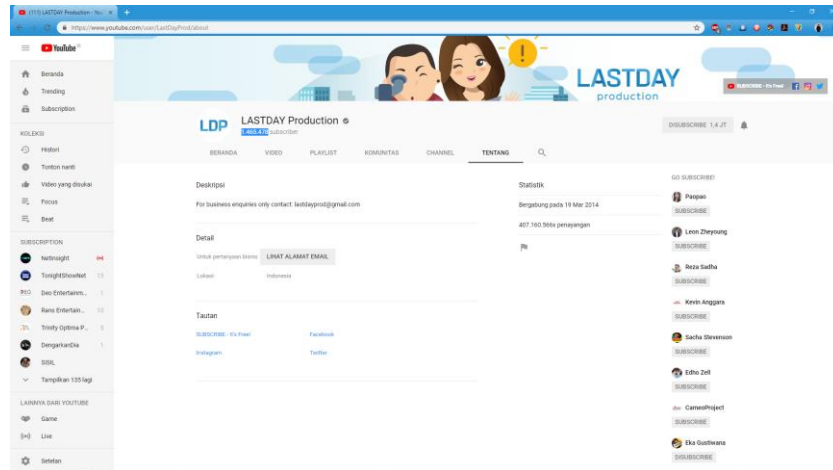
(111) LASTDAY Production - YouTube

https://www.youtube.com/user/LastDayProd/about

YouTube

Beranda
Trending
Subscription

KOLEKSI
Histori
Tonton nanti
Video yang disukai
Focus
Beat

SUBSCRIPTION
NetInsight
TonightShowNet
Deo Entertainm...
Rans Entertain...
Trinity Optima P...
DengarkanDia
SSSL
Tampilkan 135 lagi

LAINNYA DARI YOUTUBE
Game
Live

Setelan

LASTDAY production

SUBSCRIBE - It's Free!

LDP

LASTDAY Production

1.465.478 subscriber

DISUBSCRIBE 1,4 JT

BERANDA VIDEO PLAYLIST KOMUNITAS CHANNEL TENTANG

Deskripsi

For business enquiries only contact: lastdayprod@gmail.com

Detail

Untuk pertanyaan bisnis: LIHAT ALAMAT EMAIL

Lokasi: Indonesia

Tautan

SUBSCRIBE - It's Free! Facebook
Instagram Twitter

Statistik

Bergabung pada 19 Mar 2014

407.160.566x penayangan

GO SUBSCRIBE!

Paopao
SUBSCRIBE

Leon Zheyoung
SUBSCRIBE

Reza Sadha
SUBSCRIBE

Kevin Anggara
SUBSCRIBE

Sacha Stevenson
SUBSCRIBE

Edho Zell
SUBSCRIBE

CameoProject
SUBSCRIBE

Eka Gustiwana
DISUBSCRIBE